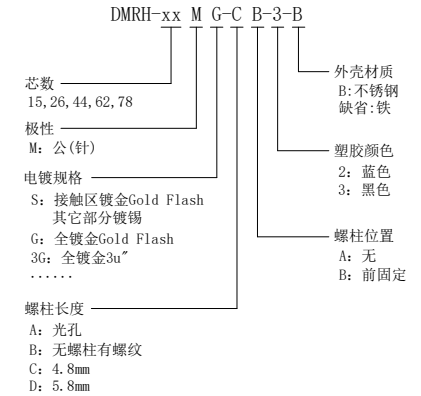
DMRH-xx M G-C B-3-B

芯数
15,26,44,62,78

极性
M: 公(针)

电镀规格
S: 接触区镀金Gold Flash
其它部分镀锡
G: 全镀金Gold Flash
3G: 全镀金3u"
......

螺柱长度
A: 光孔
B: 无螺柱有螺纹
C: 4.8mm
D: 5.8mm

外壳材质
B:不锈钢
缺省:铁

塑胶颜色
2: 蓝色
3: 黑色

螺柱位置
A: 无
B: 前固定